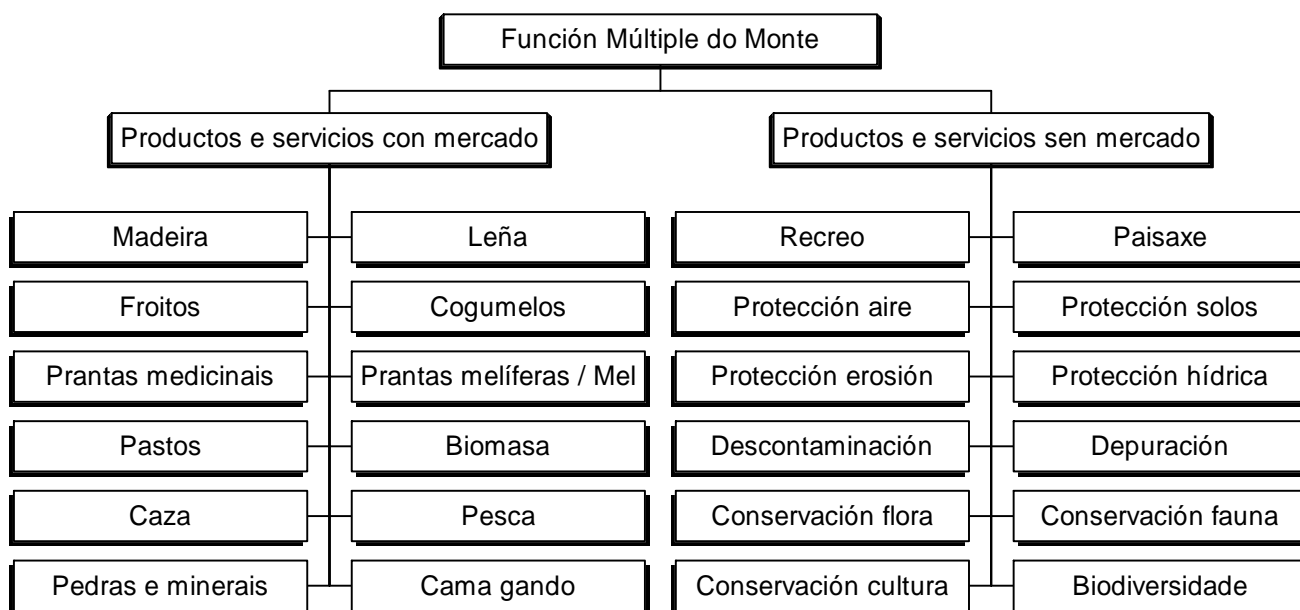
Función Múltiple do Monte

Produtos e servicios con mercado

Madeira
Leña
Froitos
Cogumelos
Prantas medicinais
Prantas melíferas / Mel
Pastos
Biomasa
Caza
Pesca
Pedras e minerais
Cama gando

Productos e servicios sen mercado

Recreo
Paisaxe
Protección aire
Protección solos
Protección erosión
Protección hídrica
Descontaminación
Depuración
Conservación flora
Conservación fauna
Conservación cultura
Biodiversidade